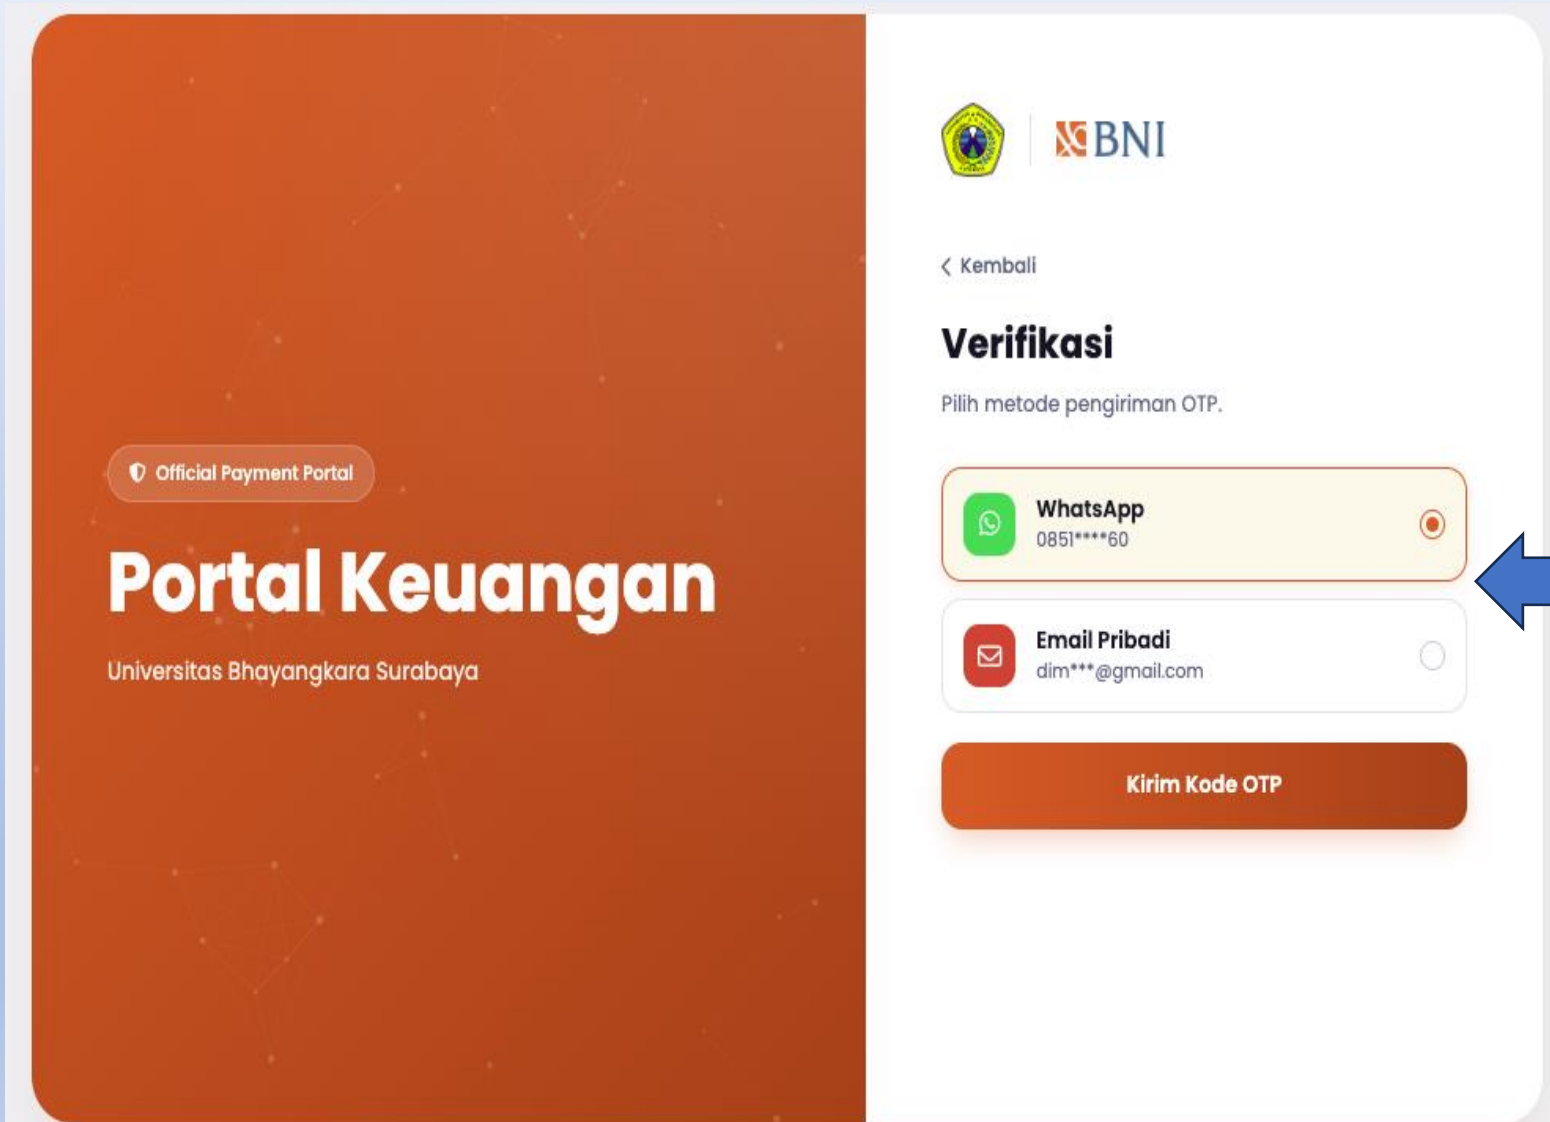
Official Payment Portal

Portal Keuangan

Universitas Bhayangkara Surabaya

BNI

< Kembali

Verifikasi

Pilih metode pengiriman OTP.

WhatsApp
0851****60

Email Pribadi
dim***@gmail.com

Kirim Kode OTP